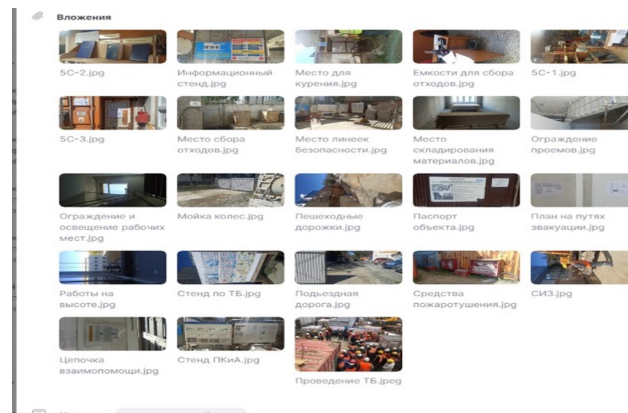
Вложения

5С-2.jpg

Информационный стенд.jpg

Место для курения.jpg

Емкости для сбора отходов.jpg

5С-1.jpg

5С-3.jpg

Место сбора отходов.jpg

Место линеек безопасности.jpg

Место складирования материалов.jpg

Ограждение проемов.jpg

Ограждение и освещение рабочих мест.jpg

Мойка колес.jpg

Пешеходные дорожки.jpg

Паспорт объекта.jpg

План на путях эвакуации.jpg

Работы на высоте.jpg

Стенд по ТБ.jpg

Подьездная дорога.jpg

Средства пожаротушения.jpg

СИЗ.jpg

Цепочка взаимопомощи.jpg

Стенд ПКиА.jpg

Проведение ТБ.jpeg

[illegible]